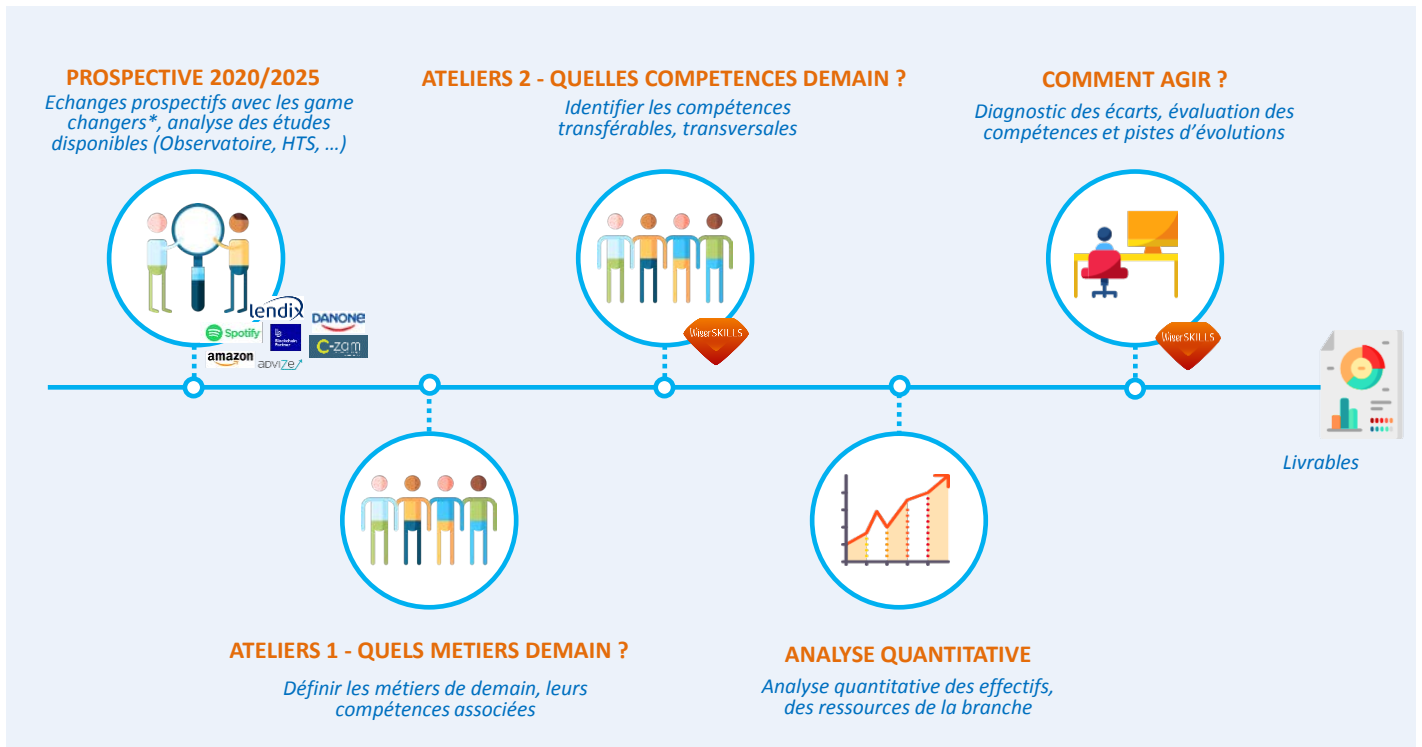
PROSPECTIVE 2020/2025
Echanges prospectifs avec les game changers*, analyse des études disponibles (Observatoire, HTS, …)

lendix
DANONE
Spotify
Blockchain Partner
C-zam
amazon
advize

ATELIERS 2 - QUELLES COMPETENCES DEMAIN ?
Identifier les compétences transférables, transversales

WiserSKILLS

COMMENT AGIR ?
Diagnostic des écarts, évaluation des compétences et pistes d'évolutions

WiserSKILLS

Livrables

ATELIERS 1 - QUELS METIERS DEMAIN ?
Définir les métiers de demain, leurs compétences associées

ANALYSE QUANTITATIVE
Analyse quantitative des effectifs, des ressources de la branche